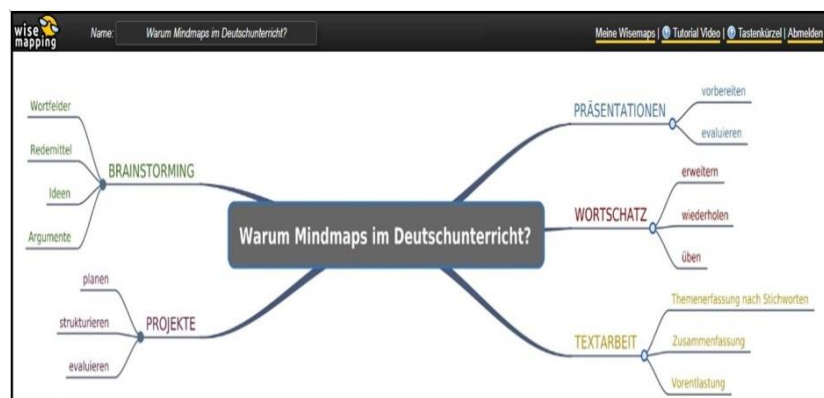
wise mapping Name: Warum Mindmaps im Deutschunterricht?

Meine Wisemaps | Tutorial Video | Tastenkürzel | Abmelden

Warum Mindmaps im Deutschunterricht?

BRAINSTORMING
Wortfelder
Redemittel
Ideen
Argumente

PROJEKTE
planen
strukturieren
evaluieren

PRÄSENTATIONEN
vorbereiten
evaluieren

WORTSCHATZ
erweitern
wiederholen
üben

TEXTARBEIT
Themenerfassung nach Stichworten
Zusammenfassung
Vorentlastung